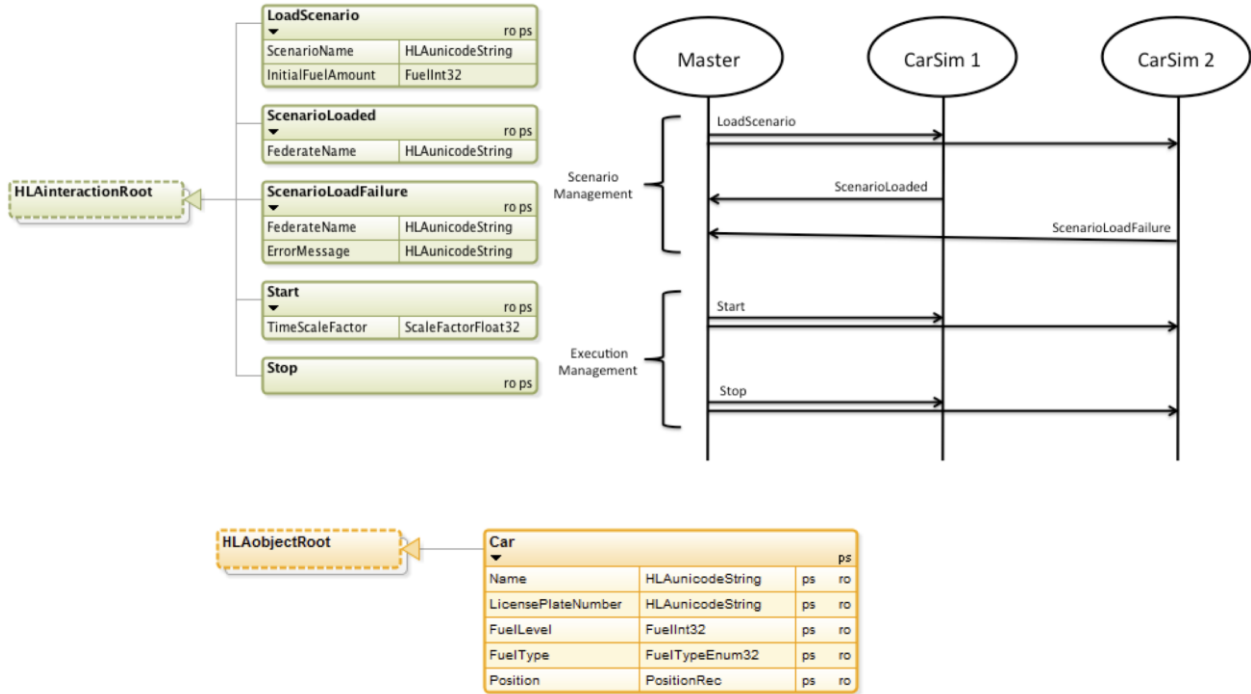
HLAinteractionRoot

LoadScenario
ro ps

| ScenarioName | HLAunicodeString |
|---|---|
| InitialFuelAmount | FuelInt32 |

ScenarioLoaded
ro ps

| FederateName | HLAunicodeString |
|---|---|

ScenarioLoadFailure
ro ps

| FederateName | HLAunicodeString |
|---|---|
| ErrorMessage | HLAunicodeString |

Start
ro ps

| TimeScaleFactor | ScaleFactorFloat32 |
|---|---|

Stop
ro ps

Master
CarSim 1
CarSim 2

Scenario Management
LoadScenario
ScenarioLoaded
ScenarioLoadFailure

Execution Management
Start
Stop

HLAobjectRoot

Car
ps

| Name | HLAunicodeString | ps | ro |
|---|---|---|---|
| LicensePlateNumber | HLAunicodeString | ps | ro |
| FuelLevel | FuelInt32 | ps | ro |
| FuelType | FuelTypeEnum32 | ps | ro |
| Position | PositionRec | ps | ro |